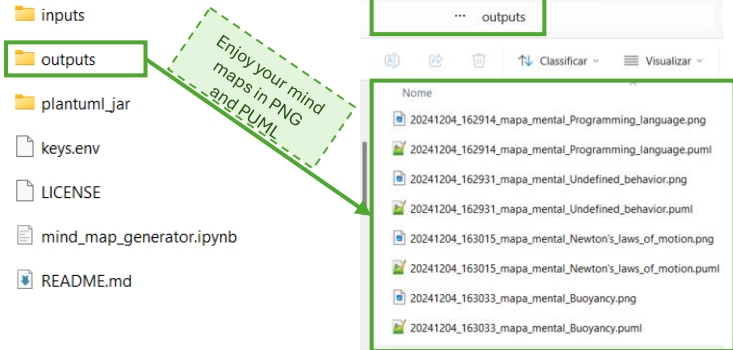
inputs
outputs
plantuml_jar
keys.env
LICENSE
mind_map_generator.ipynb
README.md

Enjoy your mind maps in PNG and PUML

··· outputs

Classificar
Visualizar

Nome
20241204_162914_mapa_mental_Programming_language.png
20241204_162914_mapa_mental_Programming_language.puml
20241204_162931_mapa_mental_Undefined_behavior.png
20241204_162931_mapa_mental_Undefined_behavior.puml
20241204_163015_mapa_mental_Newton's_laws_of_motion.png
20241204_163015_mapa_mental_Newton's_laws_of_motion.puml
20241204_163033_mapa_mental_Buoyancy.png
20241204_163033_mapa_mental_Buoyancy.puml